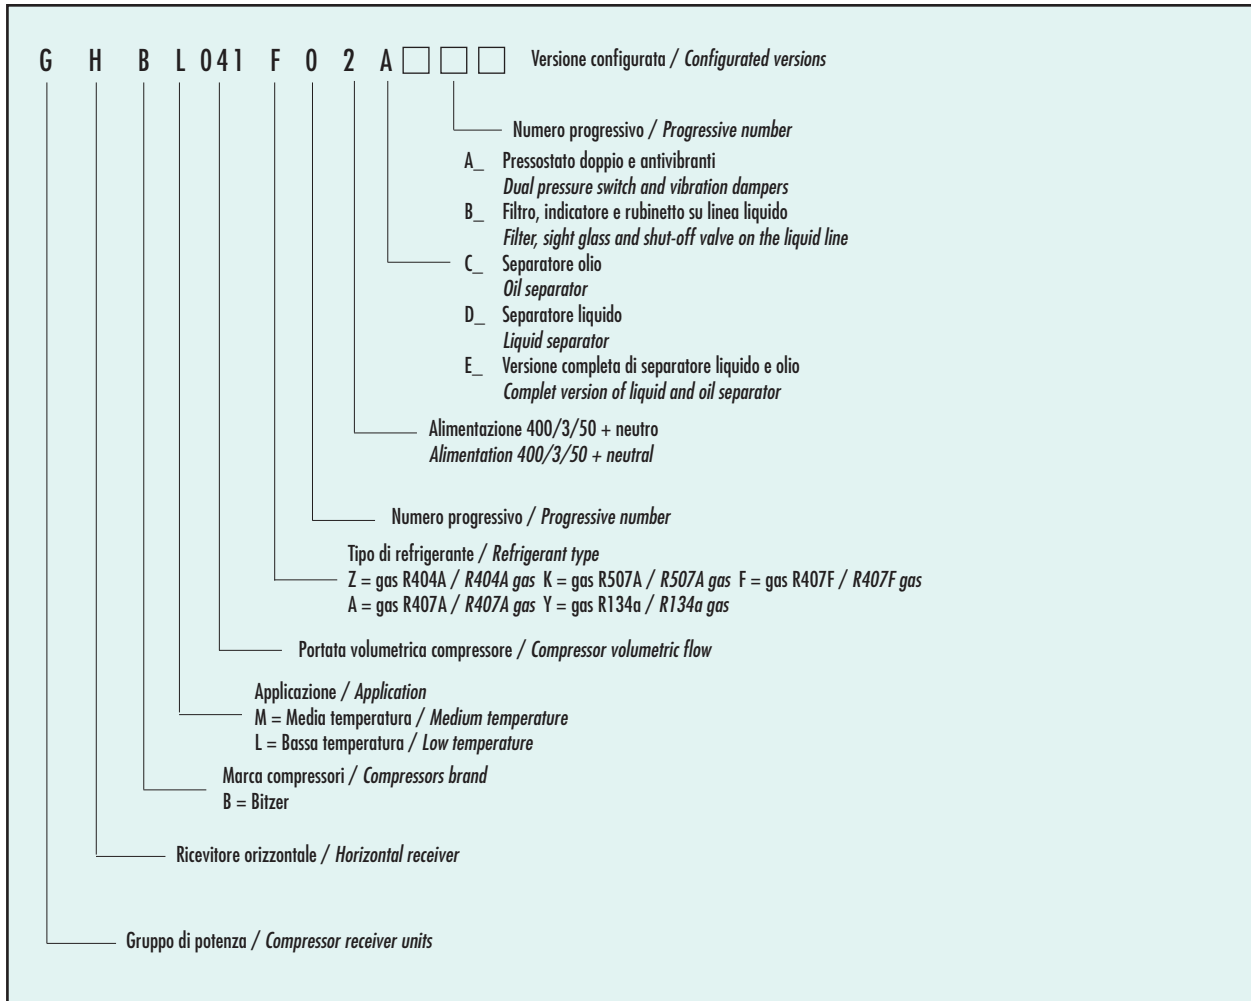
G H B L 041 F 0 2 A □ □ □ Versione configurata / Configurated versions

Numero progressivo / Progressive number

A_ Pressostato doppio e antivibranti
Dual pressure switch and vibration dampers
B_ Filtro, indicatore e rubinetto su linea liquido
Filter, sight glass and shut-off valve on the liquid line
C_ Separatore olio
Oil separator
D_ Separatore liquido
Liquid separator
E_ Versione completa di separatore liquido e olio
Complet version of liquid and oil separator

Alimentazione 400/3/50 + neutro
Alimentation 400/3/50 + neutral

Numero progressivo / Progressive number

Tipo di refrigerante / Refrigerant type
Z = gas R404A / R404A gas K = gas R507A / R507A gas F = gas R407F / R407F gas
A = gas R407A / R407A gas Y = gas R134a / R134a gas

Portata volumetrica compressore / Compressor volumetric flow

Applicazione / Application
M = Media temperatura / Medium temperature
L = Bassa temperatura / Low temperature

Marca compressori / Compressors brand
B = Bitzer

Ricevitore orizzontale / Horizontal receiver

Gruppo di potenza / Compressor receiver units